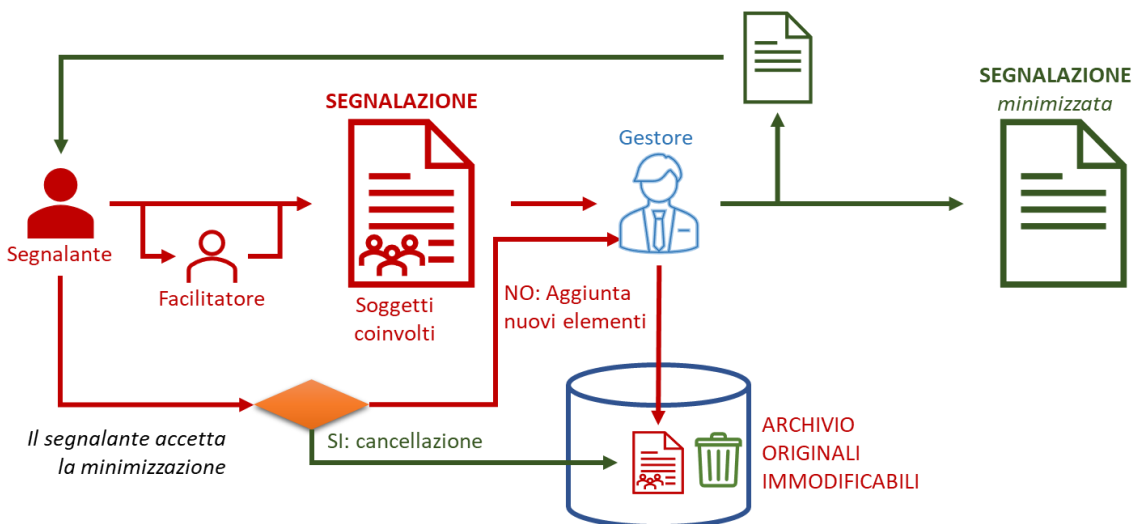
SEGNALAZIONE

SEGNALAZIONE
minimizzata

Gestore

Segnalante

Facilitatore

Soggetti coinvolti

NO: Aggiunta nuovi elementi

Il segnalante accetta la minimizzazione

SI: cancellazione

ARCHIVIO
ORIGINALI
IMMODIFICABILI